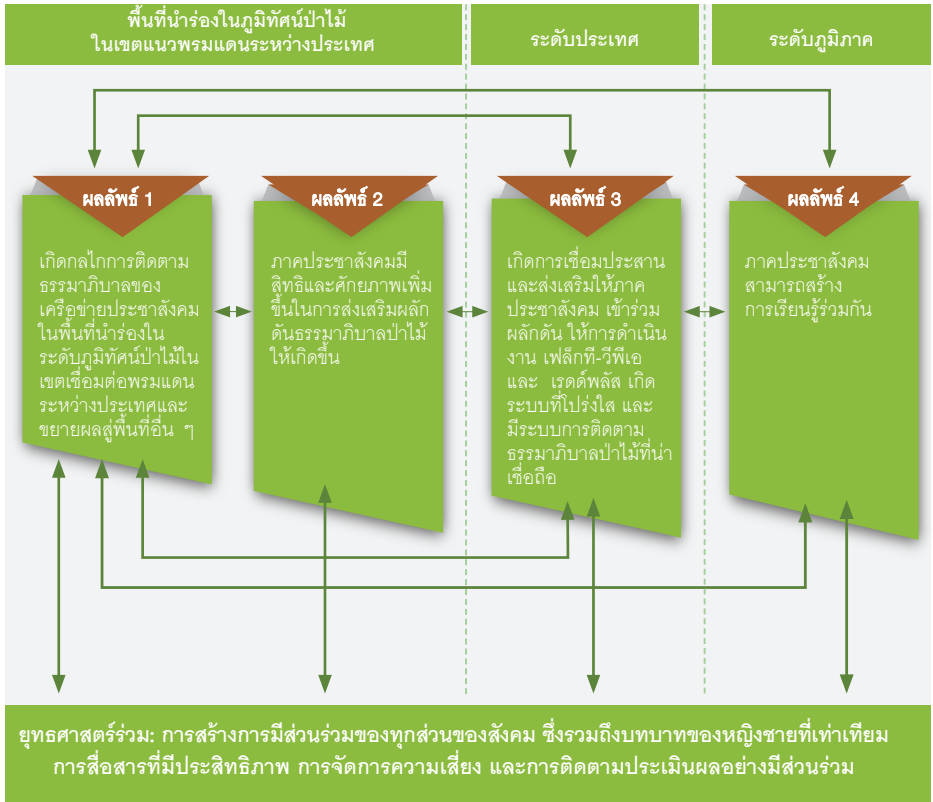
พื้นที่นำร่องในภูมิทัศน์ป่าไม้ ในเขตแนวพรมแดนระหว่างประเทศ

ระดับประเทศ

ระดับภูมิภาค

ผลลัพธ์ 1

เกิดกลไกการติดตามธรรมาภิบาลของเครือข่ายประชาสังคมในพื้นที่นำร่องในระดับภูมิทัศน์ป่าไม้ในเขตเชื่อมต่อพรมแดนระหว่างประเทศและขยายผลสู่พื้นที่อื่น ๆ

ผลลัพธ์ 2

ภาคประชาสังคมมีสิทธิและศักยภาพเพิ่มขึ้นในการส่งเสริมผลักดันธรรมาภิบาลป่าไม้ให้เกิดขึ้น

ผลลัพธ์ 3

เกิดการเชื่อมประสานและส่งเสริมให้ภาคประชาสังคม เข้าร่วมผลักดัน ให้การดำเนินงาน เฟล็กที-วีพีเอ และ เรดด์พลัส เกิดระบบที่โปร่งใส และมีระบบการติดตามธรรมาภิบาลป่าไม้ที่น่าเชื่อถือ

ผลลัพธ์ 4

ภาคประชาสังคมสามารถสร้างการเรียนรู้ร่วมกัน

ยุทธศาสตร์ร่วม: การสร้างการมีส่วนร่วมของทุกส่วนของสังคม ซึ่งรวมถึงบทบาทของหญิงชายที่เท่าเทียม การสื่อสารที่มีประสิทธิภาพ การจัดการความเสี่ยง และการติดตามประเมินผลอย่างมีส่วนร่วม